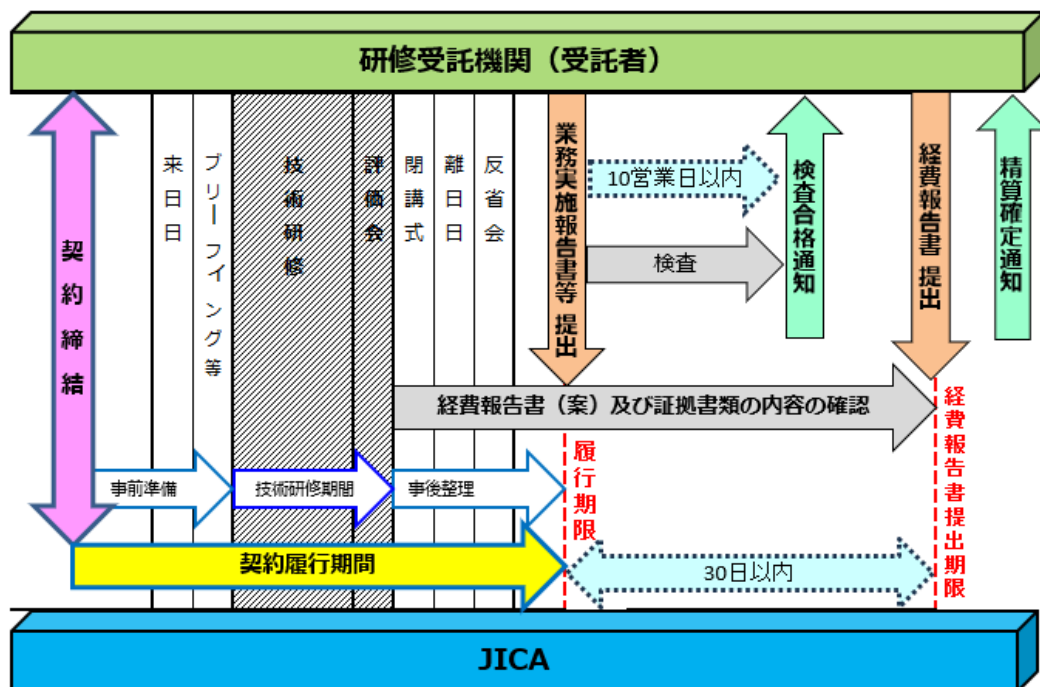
研修受託機関（受託者）

契約締結

来日日

ブリーフィング等

技術研修

評価会

閉講式

離日日

反省会

業務実施報告書等 提出

10営業日以内

検査

検査合格通知

経費報告書 提出

精算確定通知

経費報告書（案）及び証拠書類の内容の確認

経費報告書提出期限

履行期限

事前準備

技術研修期間

事後整理

契約履行期間

30日以内

JICA